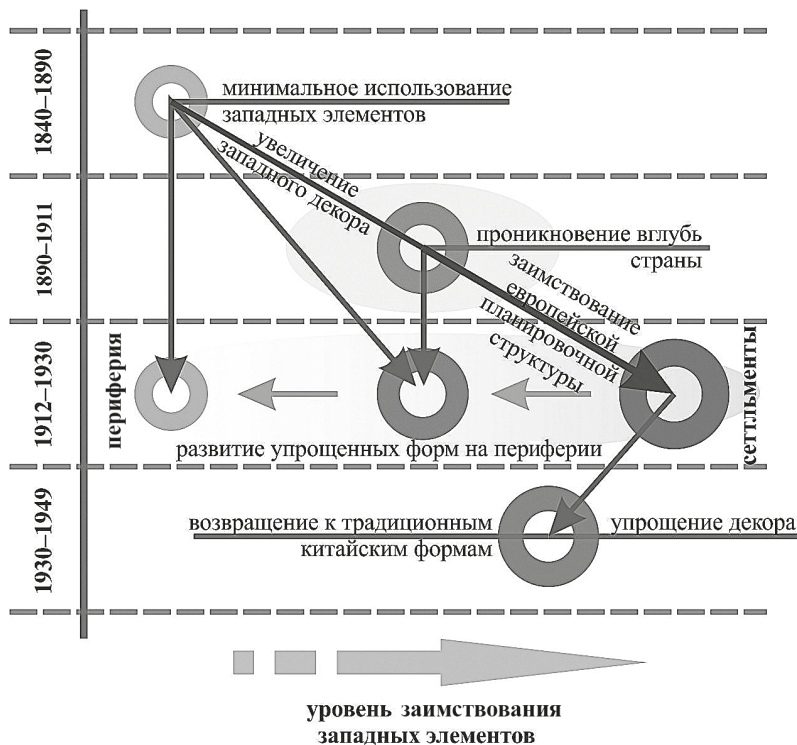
1840–1890

минимальное использование западных элементов

увеличение западного декора

1890–1911

проникновение вглубь страны

заимствование европейской планировочной структуры

1912–1930

периферия

сеттльменты

развитие упрощенных форм на периферии

1930–1949

возвращение к традиционным китайским формам

упрощение декора

уровень заимствования западных элементов